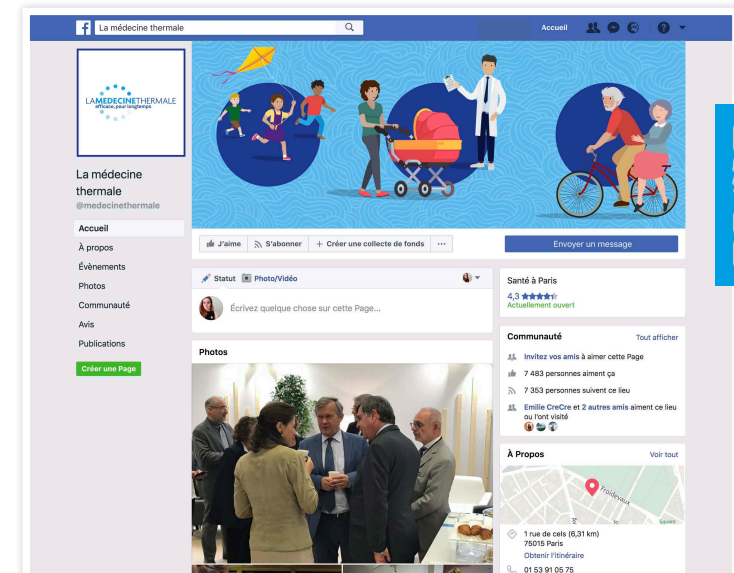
La médecine thermale

Accueil

LAMEDECINETHERMALE
efficace, pour longtemps

La médecine thermale
@medecinethermale

Accueil
À propos
Évènements
Photos
Communauté
Avis
Publications
Créer une Page

J'aime
S'abonner
Créer une collecte de fonds
···
Envoyer un message

Statut
Photo/Vidéo
Écrivez quelque chose sur cette Page...

Photos

Santé à Paris
4,3
Actuellement ouvert

Communauté
Tout afficher
Invitez vos amis à aimer cette Page
7 483 personnes aiment ça
7 353 personnes suivent ce lieu
Emilie CreCre et 2 autres amis aiment ce lieu ou l'ont visité

À Propos
Voir tout
Froidevaux
1 rue de cels (6,31 km)
75015 Paris
Obtenir l'itinéraire
01 53 91 05 75